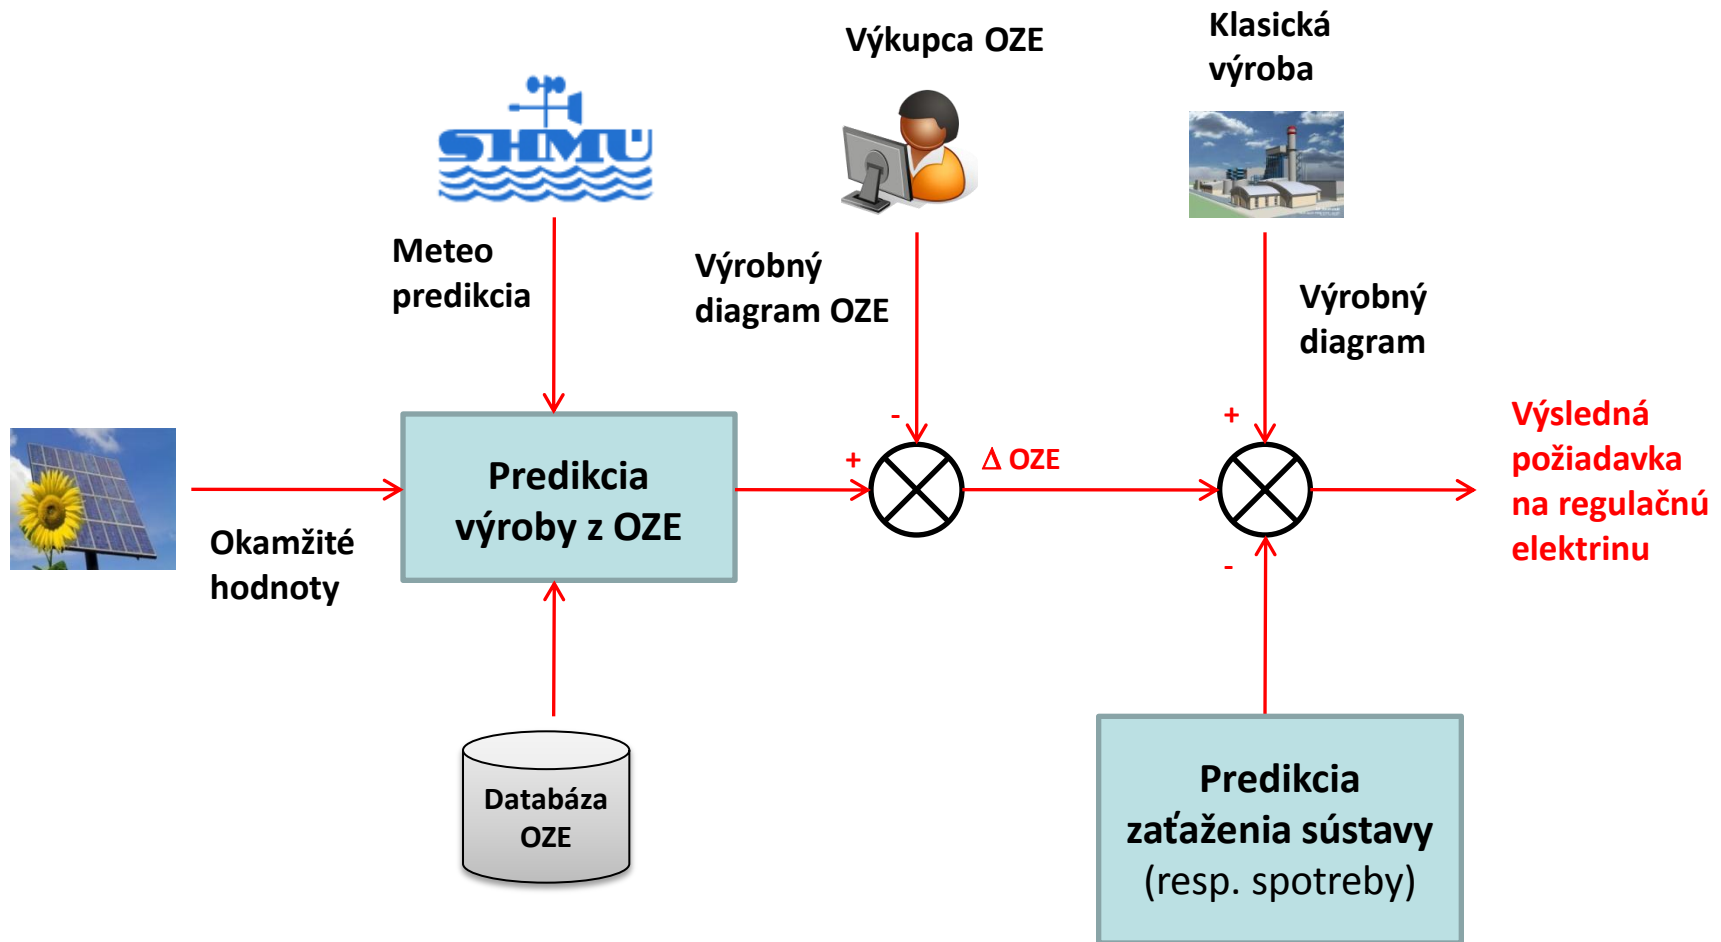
Výkupca OZE

Klasická výroba

SHMÚ

Meteo predikcia

Výrobný diagram OZE

Výrobný diagram

-

+

+

Δ OZE

Výsledná požiadavka na regulačnú elektrinu

Predikcia výroby z OZE

Okamžité hodnoty

-

Databáza OZE

Predikcia zaťaženia sústavy (resp. spotreby)